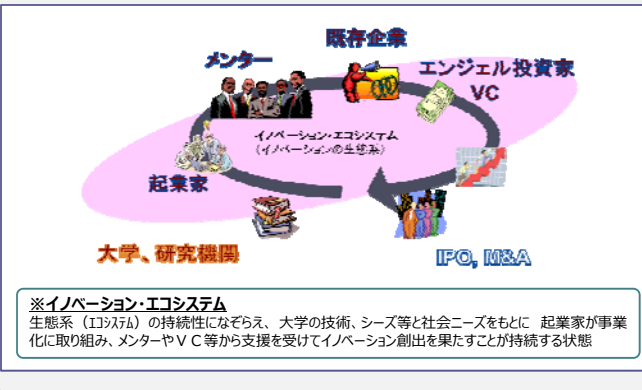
既存企業

メンター

エンジェル投資家
VC

イノベーション・エコシステム
（イノベーションの生態系）

起業家

大学、研究機関

IPO, M&A

※イノベーション・エコシステム
生態系（エコシステム）の持続性になぞらえ、大学の技術、シーズ等と社会ニーズをもとに 起業家が事業化に取り組み、メンターやＶＣ等から支援を受けてイノベーション創出を果たすことが持続する状態